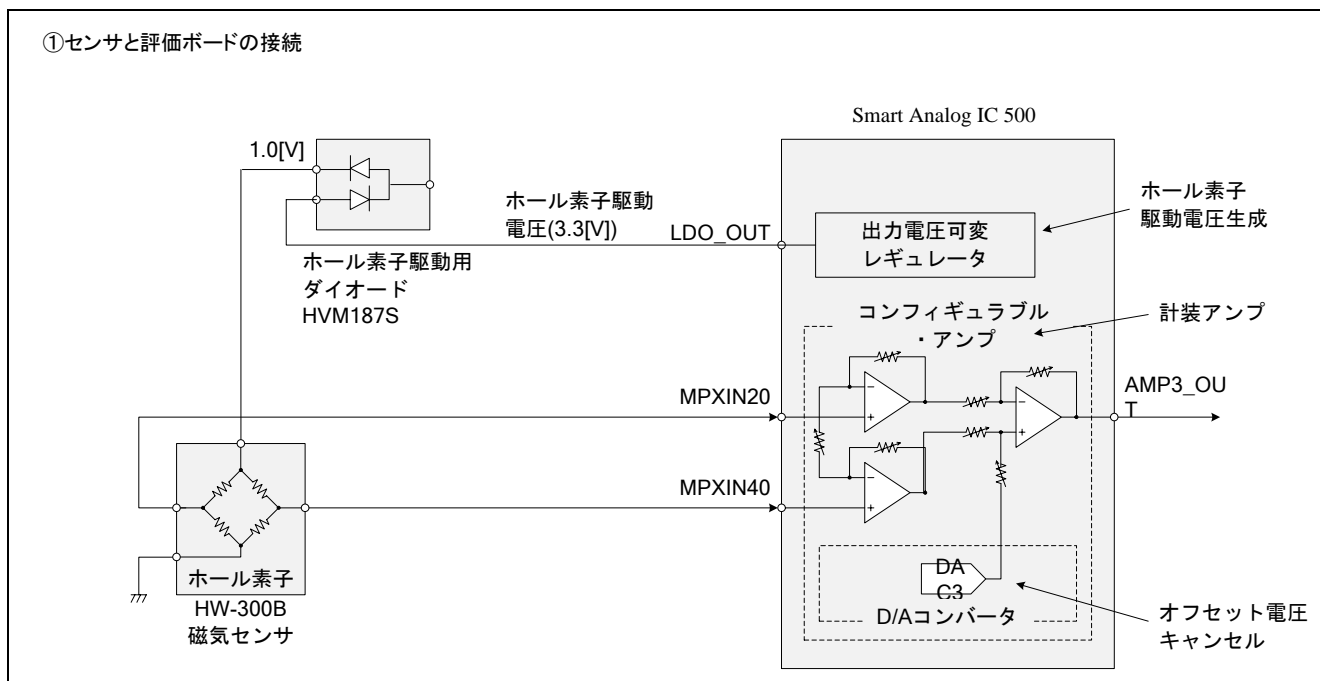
①センサと評価ボードの接続

Smart Analog IC 500

1.0[V]

ホール素子駆動
電圧(3.3[V])

LDO_OUT

出力電圧可変
レギュレータ

ホール素子
駆動電圧生成

ホール素子駆動用
ダイオード
HVM187S

コンフィギュラブル
・アンプ

計装アンプ

MPXIN20

AMP3_OU
T

MPXIN40

DA
C3

D/Aコンバータ

ホール素子
HW-300B
磁気センサ

オフセット電圧
キャンセル